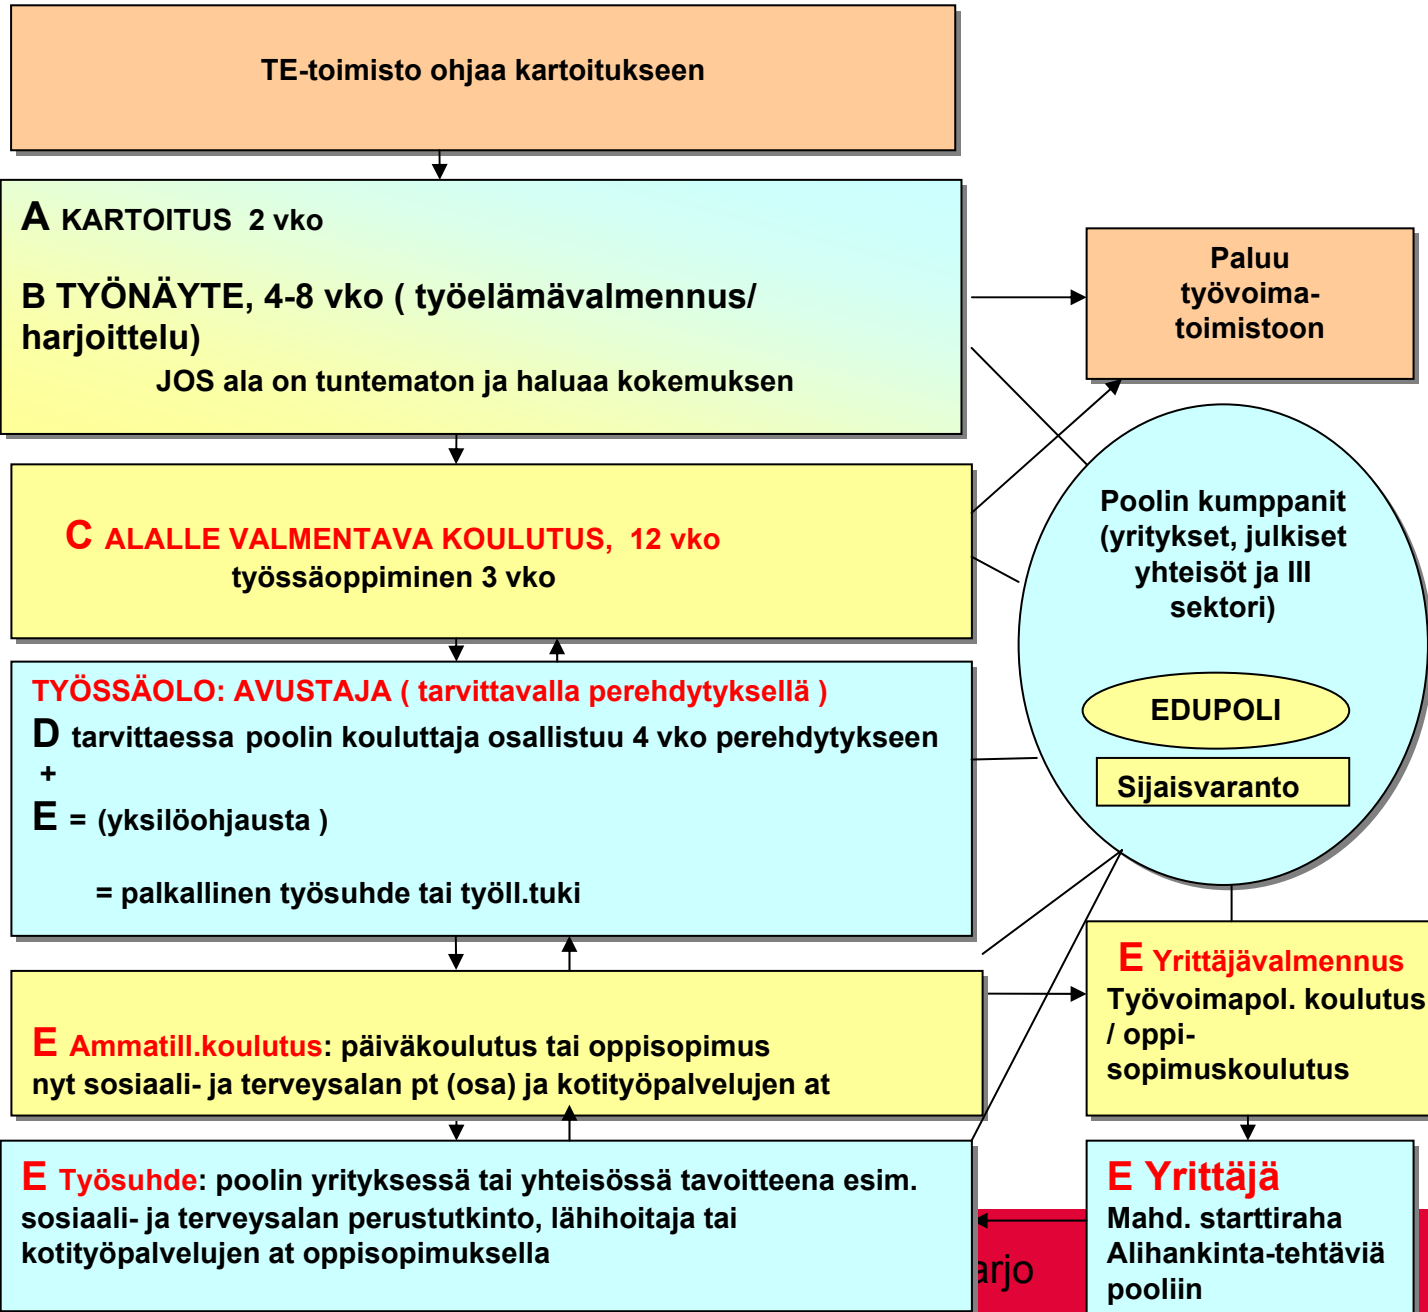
TE-toimisto ohjaa kartoitukseen

A KARTOITUS 2 vko

B TYÖNÄYTE, 4-8 vko ( työelämävalmennus/ harjoittelu)
JOS ala on tuntematon ja haluaa kokemuksen

Paluu työvoimatoimistoon

C ALALLE VALMENTAVA KOULUTUS, 12 vko
työssäoppiminen 3 vko

Poolin kumppanit (yritykset, julkiset yhteisöt ja III sektori)

EDUPOLI

Sijaisvaranto

TYÖSSÄOLO: AVUSTAJA ( tarvittavalla perehdytyksellä )
D tarvittaessa poolin kouluttaja osallistuu 4 vko perehdytykseen
+
E = (yksilöohjausta )

= palkallinen työsuhde tai työll.tuki

E Yrittäjävalmennus
Työvoimapol. koulutus / oppisopimuskoulutus

E Ammatill.koulutus: päiväkoulutus tai oppisopimus
nyt sosiaali- ja terveysalan pt (osa) ja kotityöpalvelujen at

E Työsuhde: poolin yrityksessä tai yhteisössä tavoitteena esim. sosiaali- ja terveysalan perustutkinto, lähihoitaja tai kotityöpalvelujen at oppisopimuksella

arjo

E Yrittäjä
Mahd. starttiraha
Alihankinta-tehtäviä pooliin